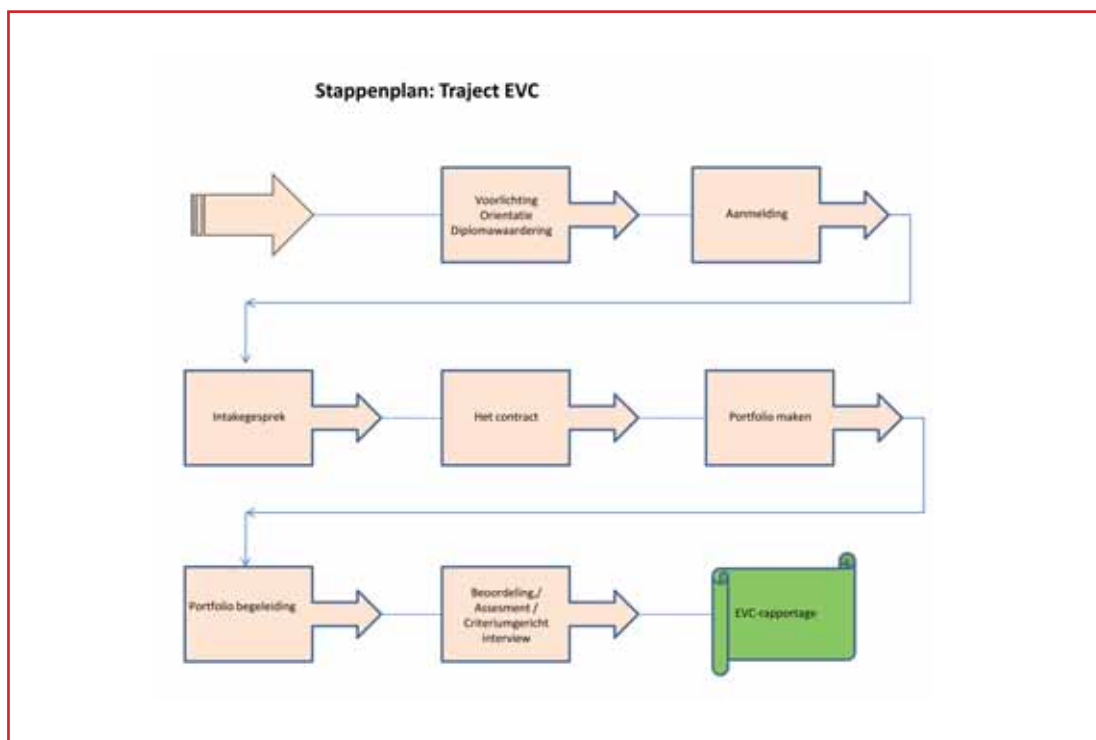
Stappenplan: Traject EVC

Voorlichting
Orientatie
Diplomawaardering

Aanmelding

Intakegesprek

Het contract

Portfolio maken

Portfolio begeleiding

Beoordeling /
Assesment /
Criteriumgericht
interview

EVC-rapportage